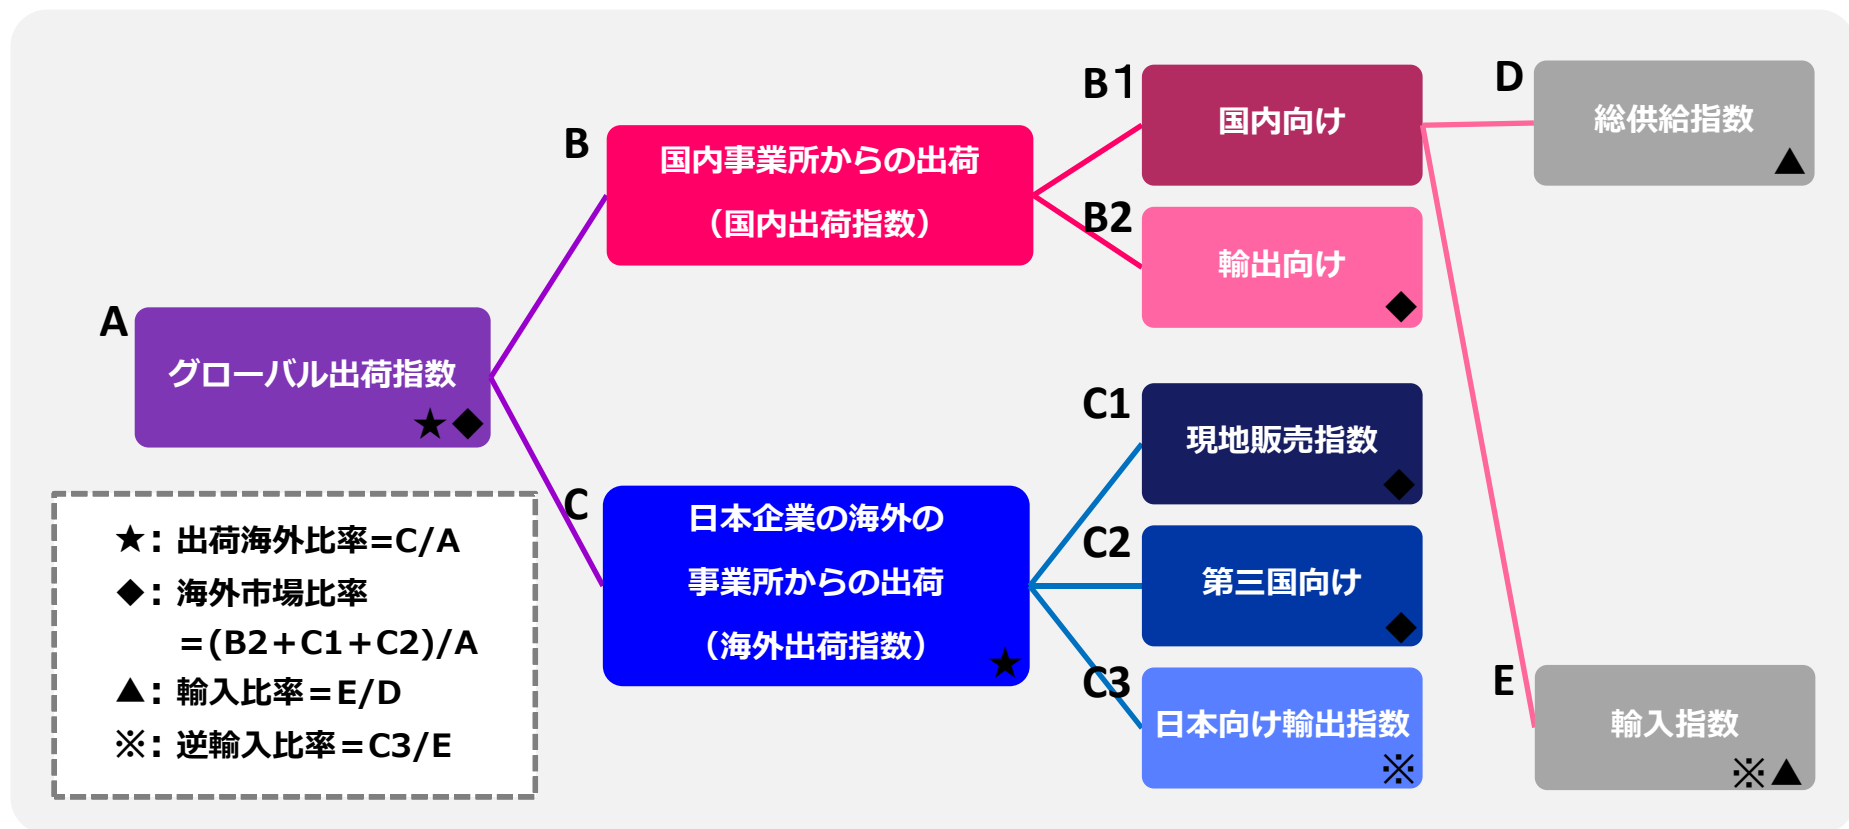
A
グローバル出荷指数
★◆

B
国内事業所からの出荷
（国内出荷指数）

C
日本企業の海外の
事業所からの出荷
（海外出荷指数）
★

B1
国内向け

B2
輸出向け
◆

C1
現地販売指数
◆

C2
第三国向け
◆

C3
日本向け輸出指数
※

D
総供給指数
▲

E
輸入指数
※▲

★：出荷海外比率＝C/A
◆：海外市場比率
＝(B2＋C1＋C2)/A
▲：輸入比率＝E/D
※：逆輸入比率＝C3/E